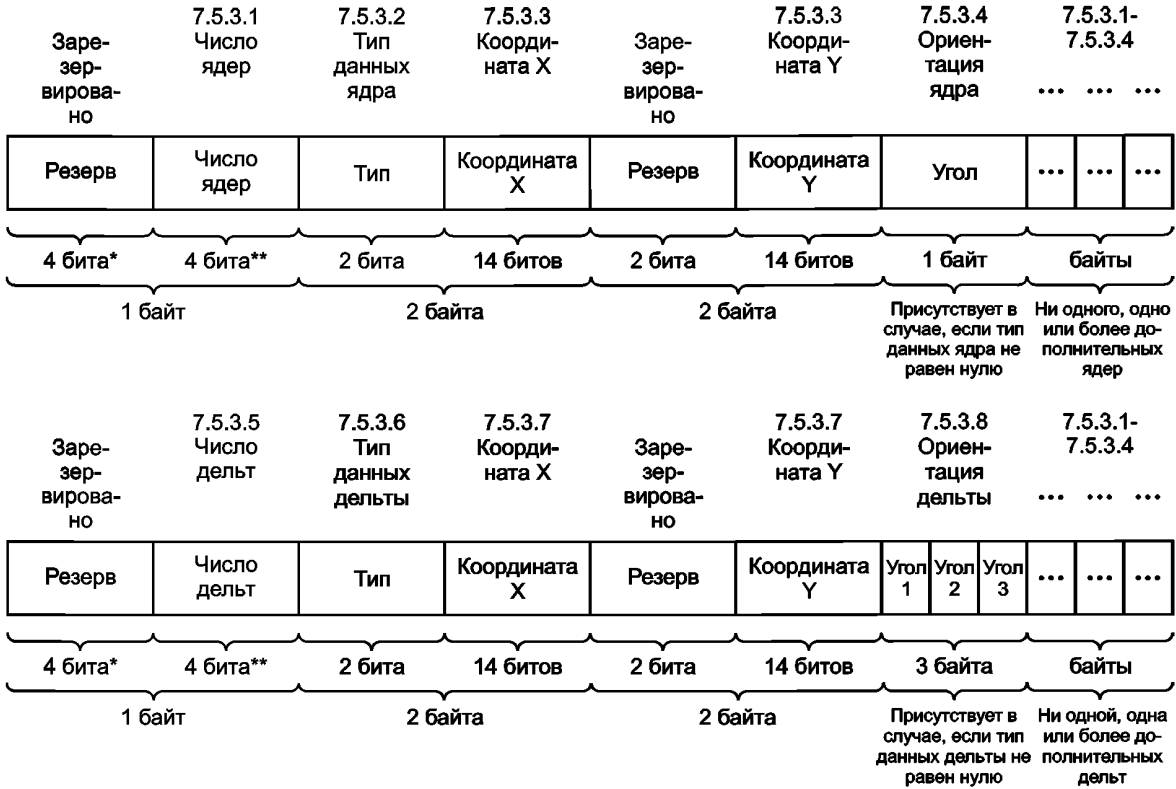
| Зарезервировано | 7.5.3.1 Число ядер | 7.5.3.2 Тип данных ядра | 7.5.3.3 Координата X | Зарезервировано | 7.5.3.3 Координата Y | 7.5.3.4 Ориентация ядра | 7.5.3.1-7.5.3.4 ... ... ... |
|---|---|---|---|---|---|---|---|
| Резерв | Число ядер | Тип | Координата X | Резерв | Координата Y | Угол | ... ... ... |
| 4 бита* | 4 бита** | 2 бита | 14 битов | 2 бита | 14 битов | 1 байт | байты |

1 байт

2 байта

2 байта

Присутствует в случае, если тип данных ядра не равен нулю

Ни одного, одно или более дополнительных ядер

| Зарезервировано | 7.5.3.5 Число дельт | 7.5.3.6 Тип данных дельты | 7.5.3.7 Координата X | Зарезервировано | 7.5.3.7 Координата Y | 7.5.3.8 Ориентация дельты | 7.5.3.1-7.5.3.4 ... ... ... |
|---|---|---|---|---|---|---|---|
| Резерв | Число дельт | Тип | Координата X | Резерв | Координата Y | Угол 1 Угол 2 Угол 3 | ... ... ... |
| 4 бита* | 4 бита** | 2 бита | 14 битов | 2 бита | 14 битов | 3 байта | байты |

1 байт

2 байта

2 байта

Присутствует в случае, если тип данных дельты не равен нулю

Ни одной, одна или более дополнительных дельт